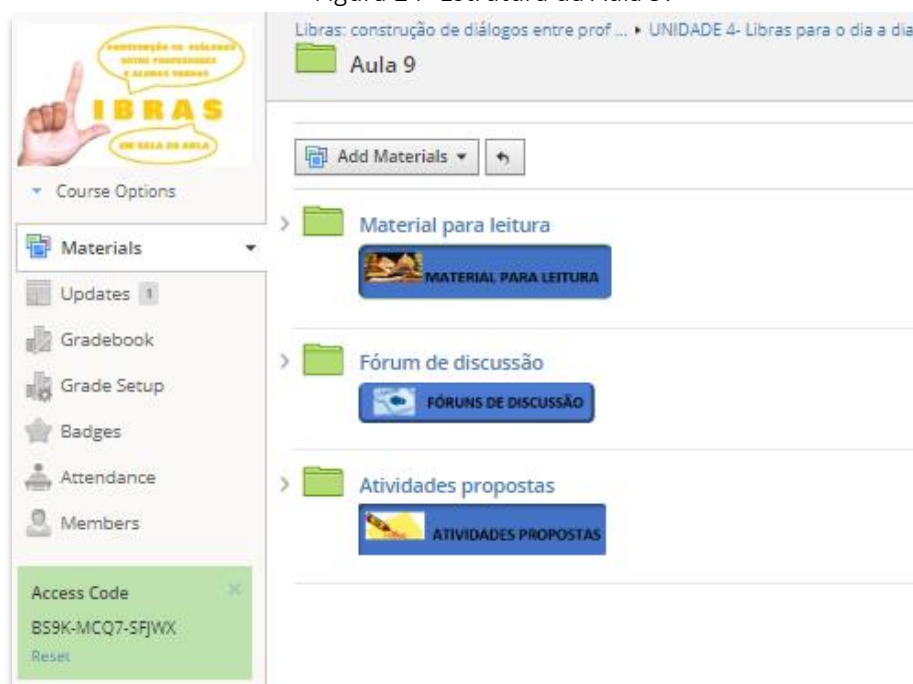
Figura 24 - Estrutura da Aula 9.

CONSTRUÇÃO DE DIÁLOGOS ENTRE PROFESSORES E ALUNOS SURDOS

IBRAS

EM SALA DE AULA

Course Options

Materials

Updates 1

Gradebook

Grade Setup

Badges

Attendance

Members

Access Code

BS9K-MCQ7-SFJWX

Reset

Libras: construção de diálogos entre prof ... ▸ UNIDADE 4- Libras para o dia a dia

Aula 9

Add Materials

Material para leitura

MATERIAL PARA LEITURA

Fórum de discussão

FÓRUNS DE DISCUSSÃO

Atividades propostas

ATIVIDADES PROPOSTAS